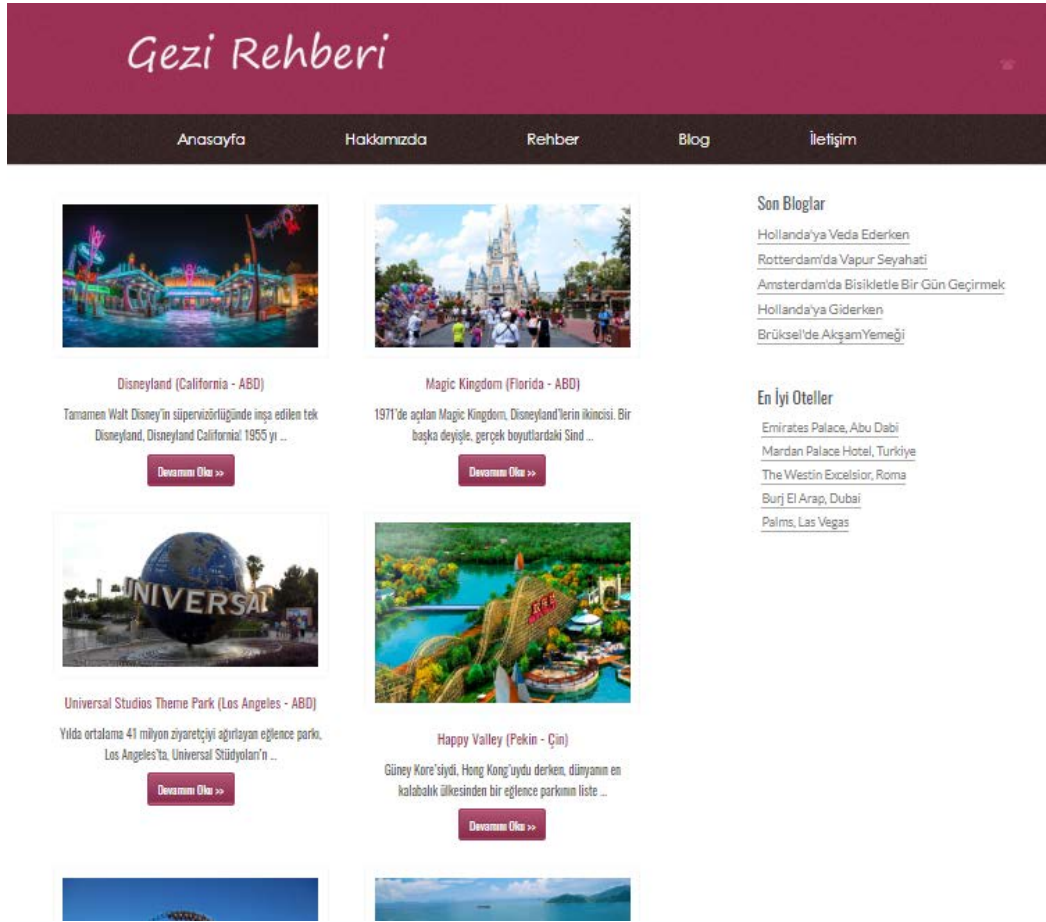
Gezi Rehberi

Anasayfa Hakkımızda Rehber Blog İletişim

Disneyland (California - ABD)

Tamamen Walt Disney'in süpervizörlüğünde inşa edilen tek Disneyland, Disneyland California! 1955 yı ...

Devamını Oku »

Magic Kingdom (Florida - ABD)

1971'de açılan Magic Kingdom, Disneyland'lerin ikincisi. Bir başka deyişle, gerçek boyutlardaki Sind ...

Devamını Oku »

UNIVERSAL

Universal Studios Theme Park (Los Angeles - ABD)

Yılda ortalama 41 milyon ziyaretçiyi ağırlayan eğlence parkı, Los Angeles'ta, Universal Stüdyoları'n ...

Devamını Oku »

Happy Valley (Pekin - Çin)

Güney Kore'siydi, Hong Kong'uydu derken, dünyanın en kalabalık ülkesinden bir eğlence parkının liste ...

Devamını Oku »

Son Bloglar

Hollanda'ya Veda Ederken

Rotterdam'da Vapur Seyahati

Amsterdam'da Bisikletle Bir Gün Geçirmek

Hollanda'ya Giderken

Brüksel'de AkşamYemeği

En İyi Oteller

Emirates Palace, Abu Dabi

Mardan Palace Hotel, Turkiye

The Westin Excelsior, Roma

Burj El Arap, Dubai

Palms, Las Vegas